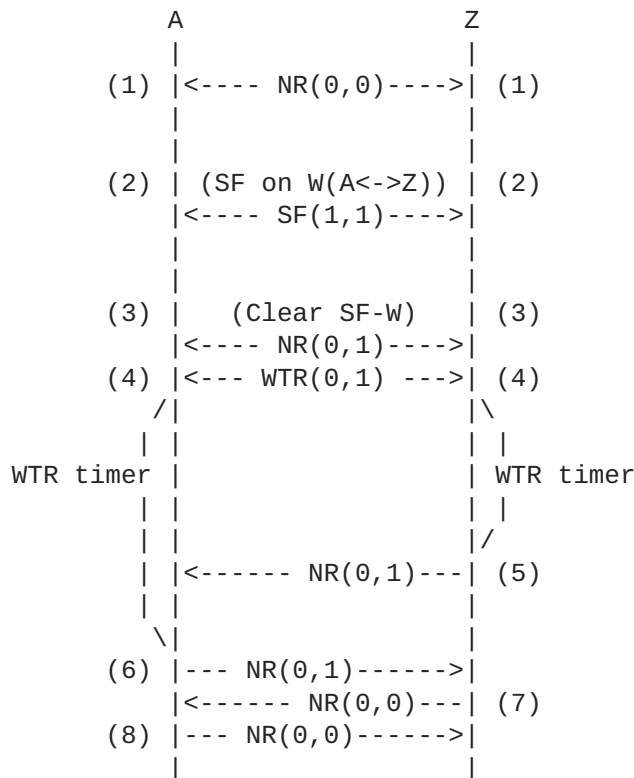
A Z

(1) <---- NR(0,0)----> (1)

(2) (SF on W(A<->Z)) (2)
<---- SF(1,1)---->

(3) (Clear SF-W) (3)
<---- NR(0,1)---->
(4) <--- WTR(0,1) ---> (4)

WTR timer WTR timer

<------ NR(0,1)--- (5)

(6) --- NR(0,1)------>
<------ NR(0,0)--- (7)
(8) --- NR(0,0)------>